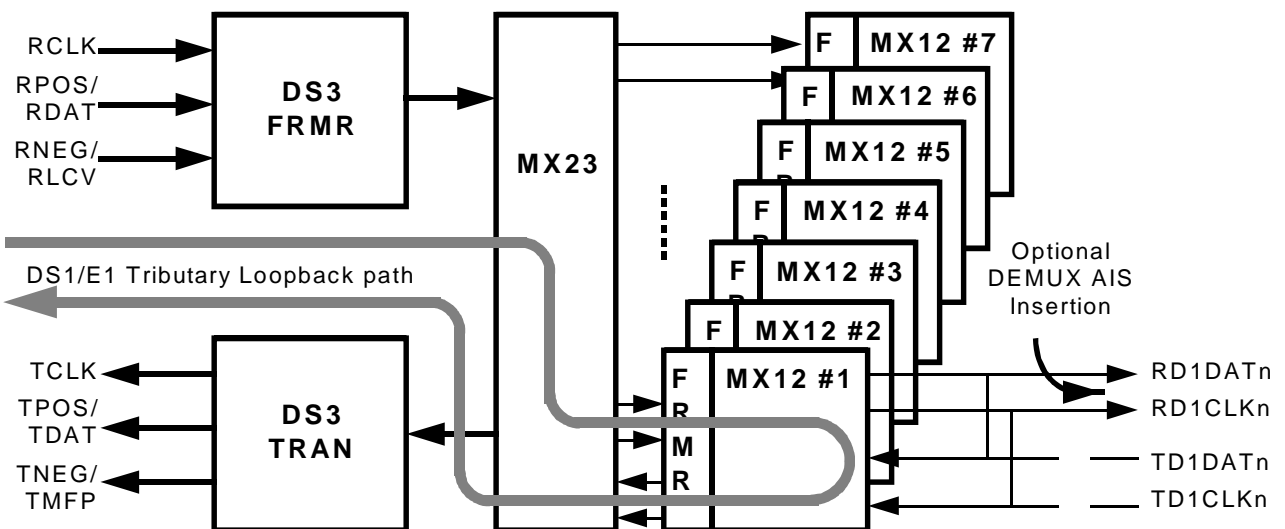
RCLK
RPOS/
RDAT
RNEG/
RLCV

DS3
FRMR

MX23

F MX12 #7
F MX12 #6
F MX12 #5
F MX12 #4
F MX12 #3
F MX12 #2
F
R
M
R
MX12 #1

DS1/E1 Tributary Loopback path

Optional
DEMUX AIS
Insertion

RD1DATn
RD1CLKn
TD1DATn
TD1CLKn

TCLK
TPOS/
TDAT
TNEG/
TMFP

DS3
TRAN